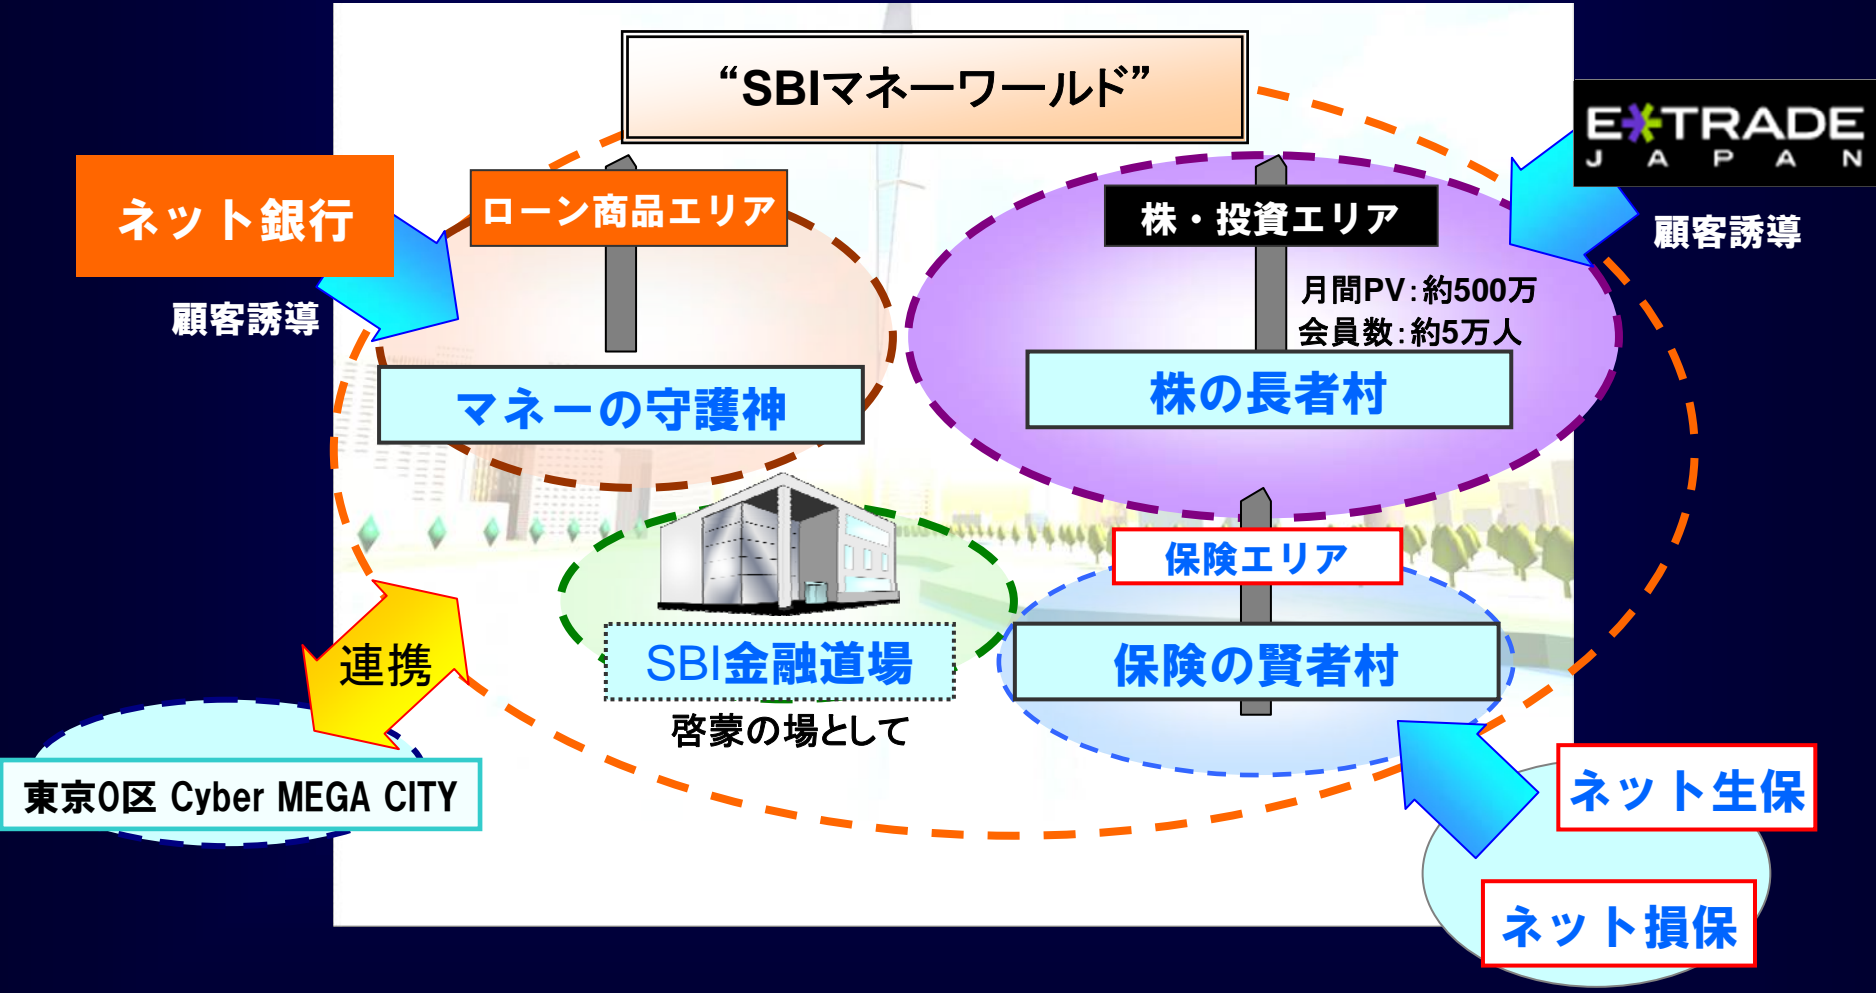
“SBIマネーワールド”

ネット銀行

顧客誘導

ローン商品エリア

マネーの守護神

E*TRADE JAPAN

顧客誘導

株・投資エリア

月間PV：約500万
会員数：約5万人

株の長者村

連携

SBI金融道場

啓蒙の場として

保険エリア

保険の賢者村

東京0区 Cyber MEGA CITY

ネット生保

ネット損保